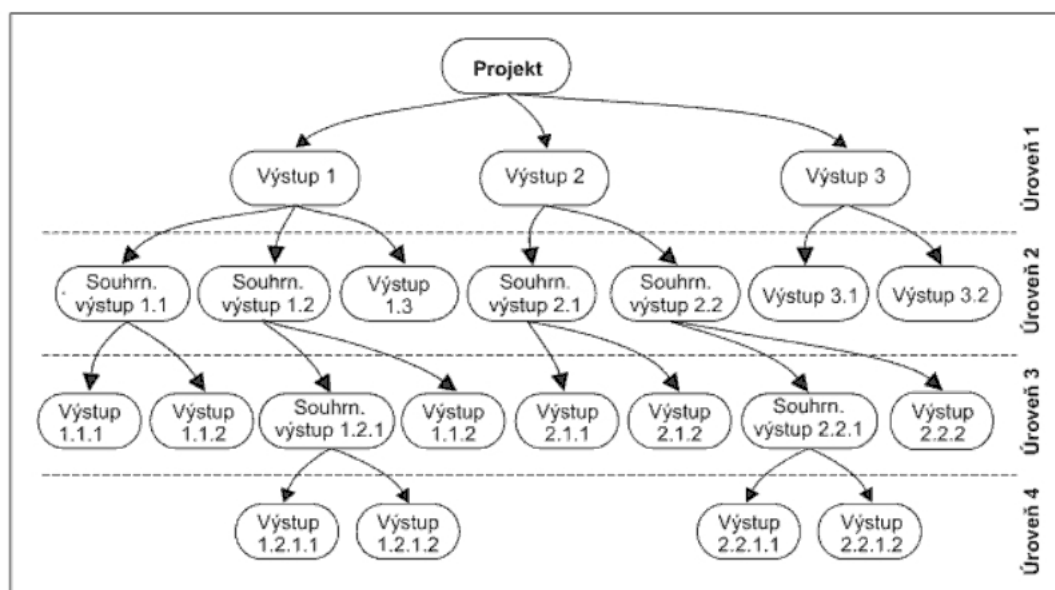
Projekt

Výstup 1
Výstup 2
Výstup 3
Úroveň 1

Souhrn. výstup 1.1
Souhrn. výstup 1.2
Výstup 1.3
Souhrn. výstup 2.1
Souhrn. výstup 2.2
Výstup 3.1
Výstup 3.2
Úroveň 2

Výstup 1.1.1
Výstup 1.1.2
Souhrn. výstup 1.2.1
Výstup 1.1.2
Výstup 2.1.1
Výstup 2.1.2
Souhrn. výstup 2.2.1
Výstup 2.2.2
Úroveň 3

Výstup 1.2.1.1
Výstup 1.2.1.2
Výstup 2.2.1.1
Výstup 2.2.1.2
Úroveň 4